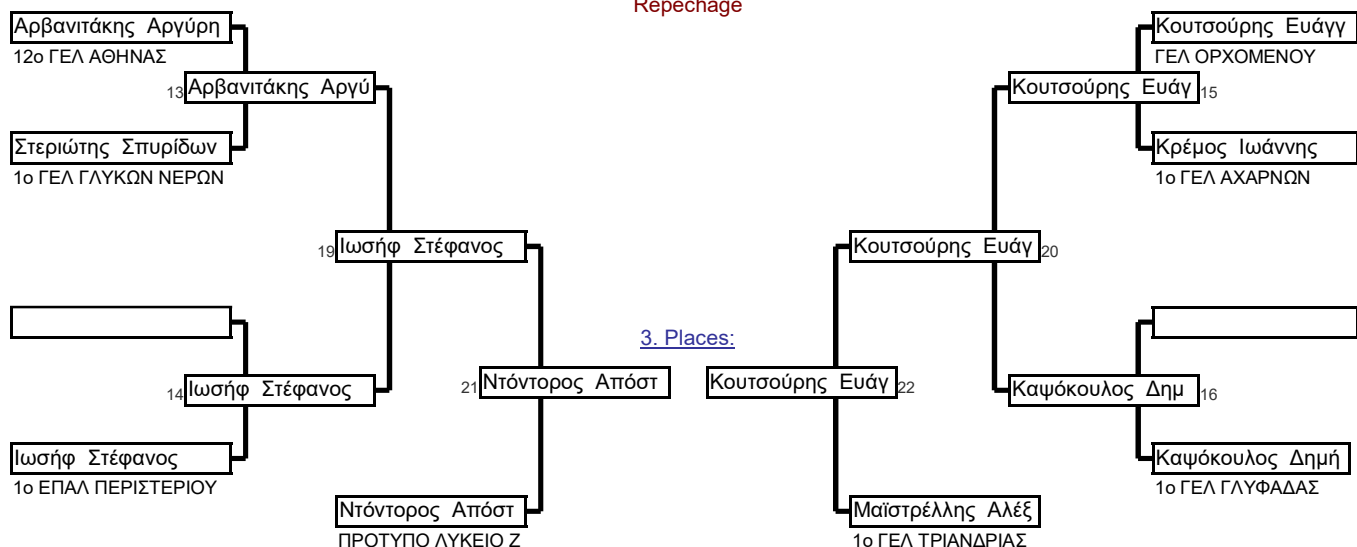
Repechage

Αρβανιτάκης Αργύρη
12ο ΓΕΛ ΑΘΗΝΑΣ

13 Αρβανιτάκης Αργύ

Στεριώτης Σπυρίδων
1ο ΓΕΛ ΓΛΥΚΩΝ ΝΕΡΩΝ

19 Ιωσήφ Στέφανος

14 Ιωσήφ Στέφανος

Ιωσήφ Στέφανος
1ο ΕΠΑΛ ΠΕΡΙΣΤΕΡΙΟΥ

21 Ντόντορος Απόστ

Ντόντορος Απόστ
ΠΡΟΤΥΠΟ ΛΥΚΕΙΟ Ζ

3. Places:

Κουτσούρης Ευάγγ
ΓΕΛ ΟΡΧΟΜΕΝΟΥ

Κουτσούρης Ευάγ 15

Κρέμος Ιωάννης
1ο ΓΕΛ ΑΧΑΡΝΩΝ

Κουτσούρης Ευάγ 20

Καψόκουλος Δημ 16

Καψόκουλος Δημή
1ο ΓΕΛ ΓΛΥΦΑΔΑΣ

Κουτσούρης Ευάγ 22

Μαϊστρέλλης Αλέξ
1ο ΓΕΛ ΤΡΙΑΝΔΡΙΑΣ